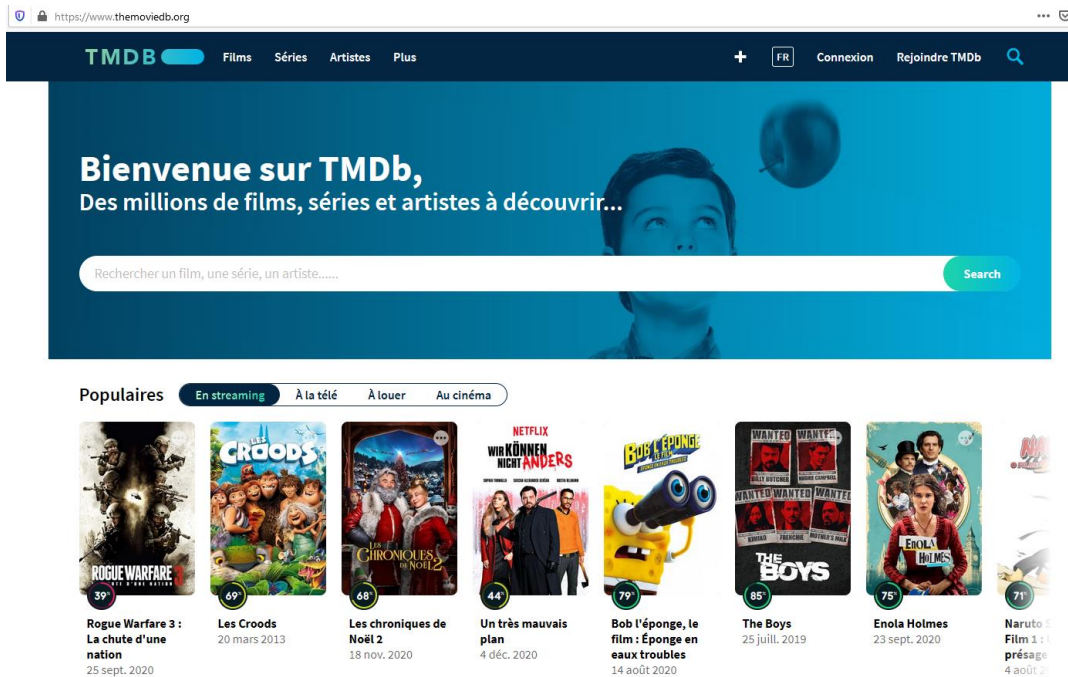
https://www.themoviedb.org

TMDB Films Séries Artistes Plus + FR Connexion Rejoindre TMDb

Bienvenue sur TMDb,
Des millions de films, séries et artistes à découvrir...

Rechercher un film, une série, un artiste......
Search

Populaires En streaming À la télé À louer Au cinéma

ROGUE WARFARE 3
39%
Rogue Warfare 3 : La chute d'une nation
25 sept. 2020

LES CROODS
69%
Les Croods
20 mars 2013

LES CHRONIQUES DE NOËL 2
68%
Les chroniques de Noël 2
18 nov. 2020

NETFLIX
WIR KÖNNEN NICHT ANDERS
44%
Un très mauvais plan
4 déc. 2020

BOB L'ÉPONGE LE FILM
79%
Bob l'éponge, le film : Éponge en eaux troubles
14 août 2020

WANTED WANTED WANTED WANTED WANTED
THE BOYS
85%
The Boys
25 juill. 2019

ENOLA HOLMES
75%
Enola Holmes
23 sept. 2020

71%
Naruto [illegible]
Film 1 : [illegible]
présage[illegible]
4 août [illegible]